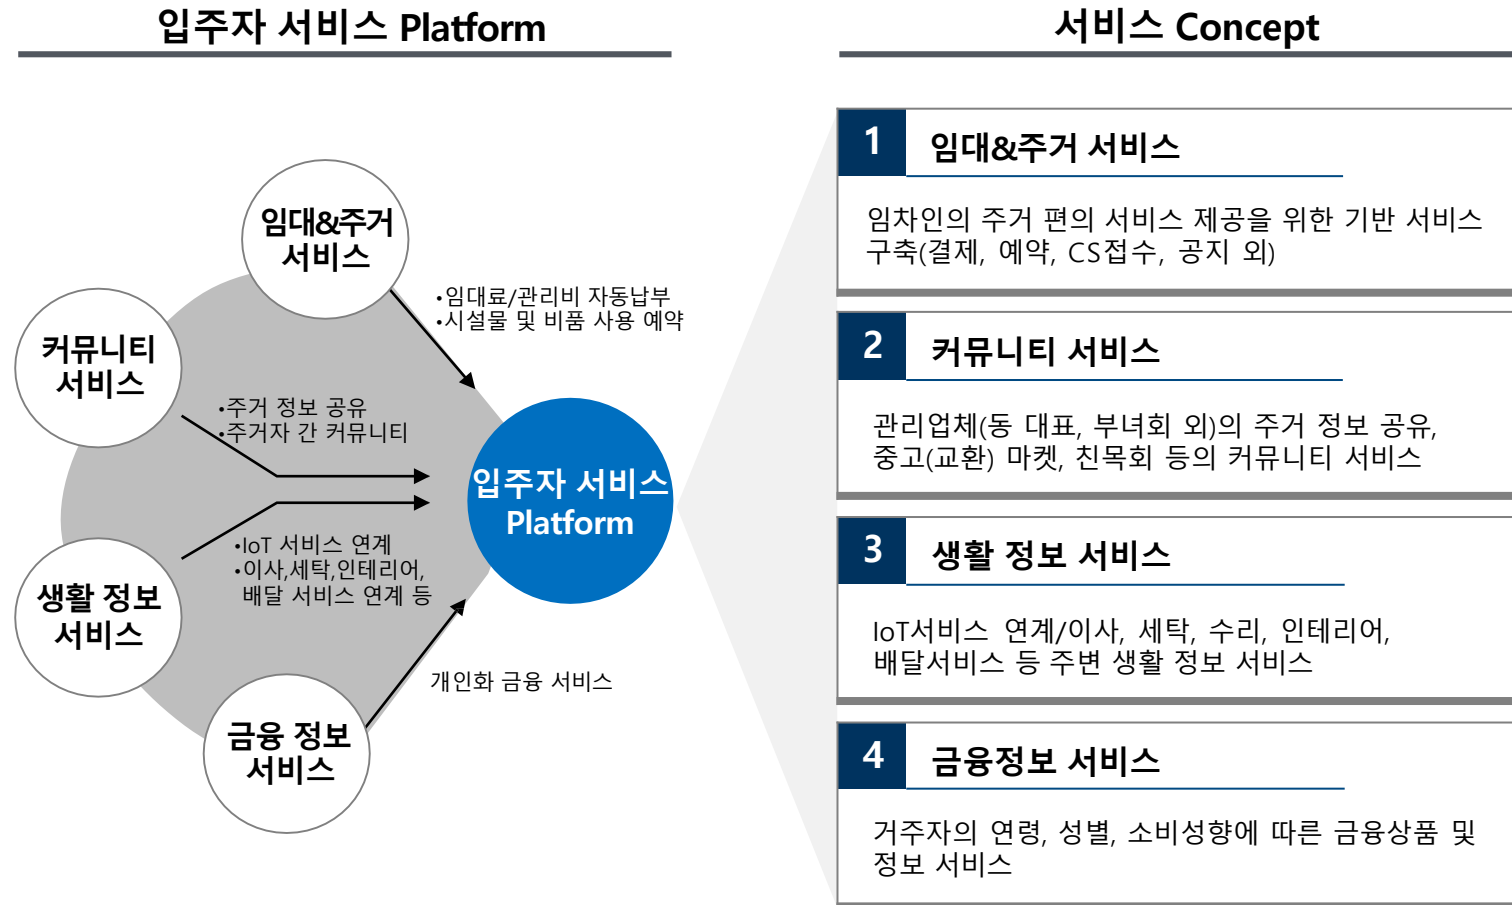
입주자 서비스 Platform

임대&주거 서비스

커뮤니티 서비스

생활 정보 서비스

금융 정보 서비스

•임대료/관리비 자동납부
•시설물 및 비품 사용 예약

•주거 정보 공유
•주거자 간 커뮤니티

•IoT 서비스 연계
•이사,세탁,인테리어, 배달 서비스 연계 등

개인화 금융 서비스

입주자 서비스 Platform

서비스 Concept

1 임대&주거 서비스

임차인의 주거 편의 서비스 제공을 위한 기반 서비스 구축(결제, 예약, CS접수, 공지 외)

2 커뮤니티 서비스

관리업체(동 대표, 부녀회 외)의 주거 정보 공유, 중고(교환) 마켓, 친목회 등의 커뮤니티 서비스

3 생활 정보 서비스

IoT서비스 연계/이사, 세탁, 수리, 인테리어, 배달서비스 등 주변 생활 정보 서비스

4 금융정보 서비스

거주자의 연령, 성별, 소비성향에 따른 금융상품 및 정보 서비스